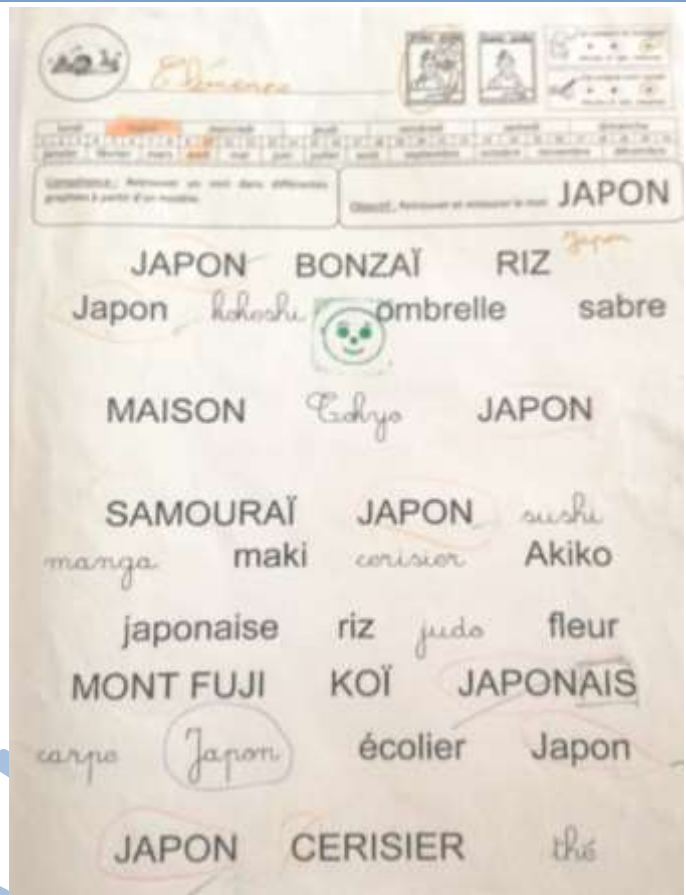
Clémence

Compétence : Retrouver un mot dans différentes graphies à partir d'un modèle.

Objectif : Retrouver et entourer le mot JAPON

JAPON BONZAÏ RIZ Japon

Japon kokeshi ombrelle sabre

MAISON Tokyo JAPON

SAMOURAÏ JAPON sushi

manga maki cerisier Akiko

japonaise riz judo fleur

MONT FUJI KOÏ JAPONAIS

carpe Japon écolier Japon

JAPON CERISIER thé